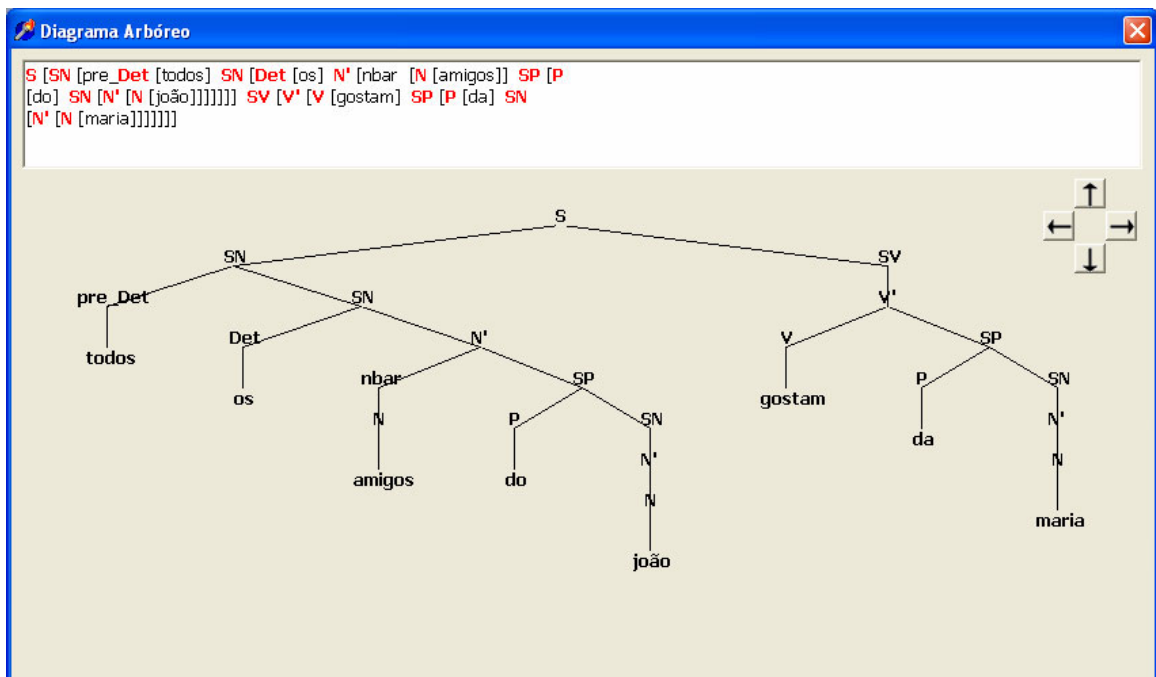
Diagrama Arbóreo

S [SN [pre_Det [todos] SN [Det [os] N' [nbar [N [amigos]] SP [P [do] SN [N' [N [joão]]]]]]] SV [V' [V [gostam] SP [P [da] SN [N' [N [maria]]]]]]]

S
SN
SV
pre_Det
SN
V'
todos
Det
N'
V
SP
os
nbar
SP
gostam
P
SN
N
P
SN
da
N'
amigos
do
N'
N
N
maria
joão